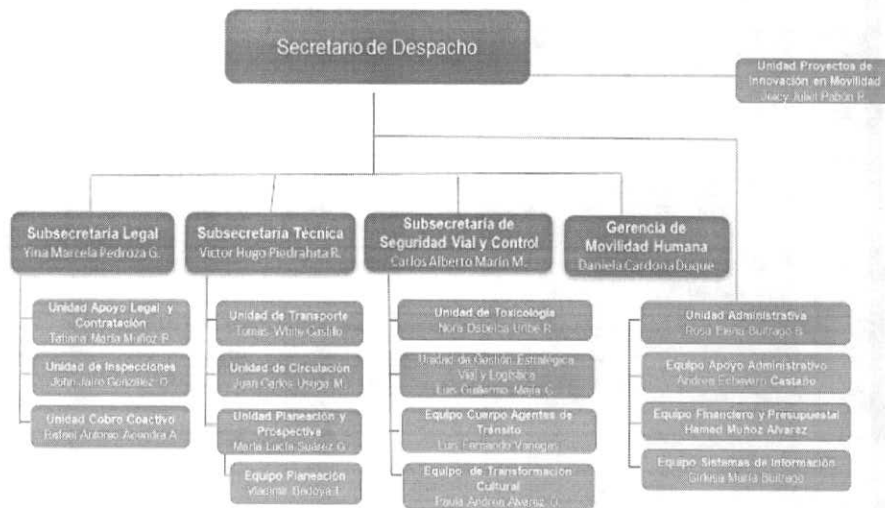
Secretario de Despacho

Unidad Proyectos de Innovación en Movilidad
Jeacy Juliet Pabón R.

Subsecretaría Legal
Yina Marcela Pedroza G.

Unidad Apoyo Legal y Contratación
Tatiana María Muñoz P.

Unidad de Inspecciones
John Jairo González O.

Unidad Cobro Coactivo
Rafael Antonio Alzandra A.

Subsecretaría Técnica
Victor Hugo Piedrahita R.

Unidad de Transporte
Tomás White Castillo

Unidad de Circulación
Juan Carlos Usuga M.

Unidad Planeación y Prospectiva
María Lucía Suárez G.

Equipo Planeación
Vladimir Bedoya T.

Subsecretaría de Seguridad Vial y Control
Carlos Alberto Marín M.

Unidad de Toxicología
Nora Debelia Uribe R.

Unidad de Gestión Estratégica Vial y Logística
Luis Guillermo Mejía C.

Equipo Cuerpo Agentes de Tránsito
Luis Fernando Vanegas

Equipo de Transformación Cultural
Paula Andrea Álvarez G.

Gerencia de Movilidad Humana
Daniela Cardona Duque

Unidad Administrativa
Rosa Elena Buitrago B.

Equipo Apoyo Administrativo
Andrea Echeverri Castaño

Equipo Financiero y Presupuestal
Hamed Muñoz Álvarez

Equipo Sistemas de Información
Sirlesa María Buitrago